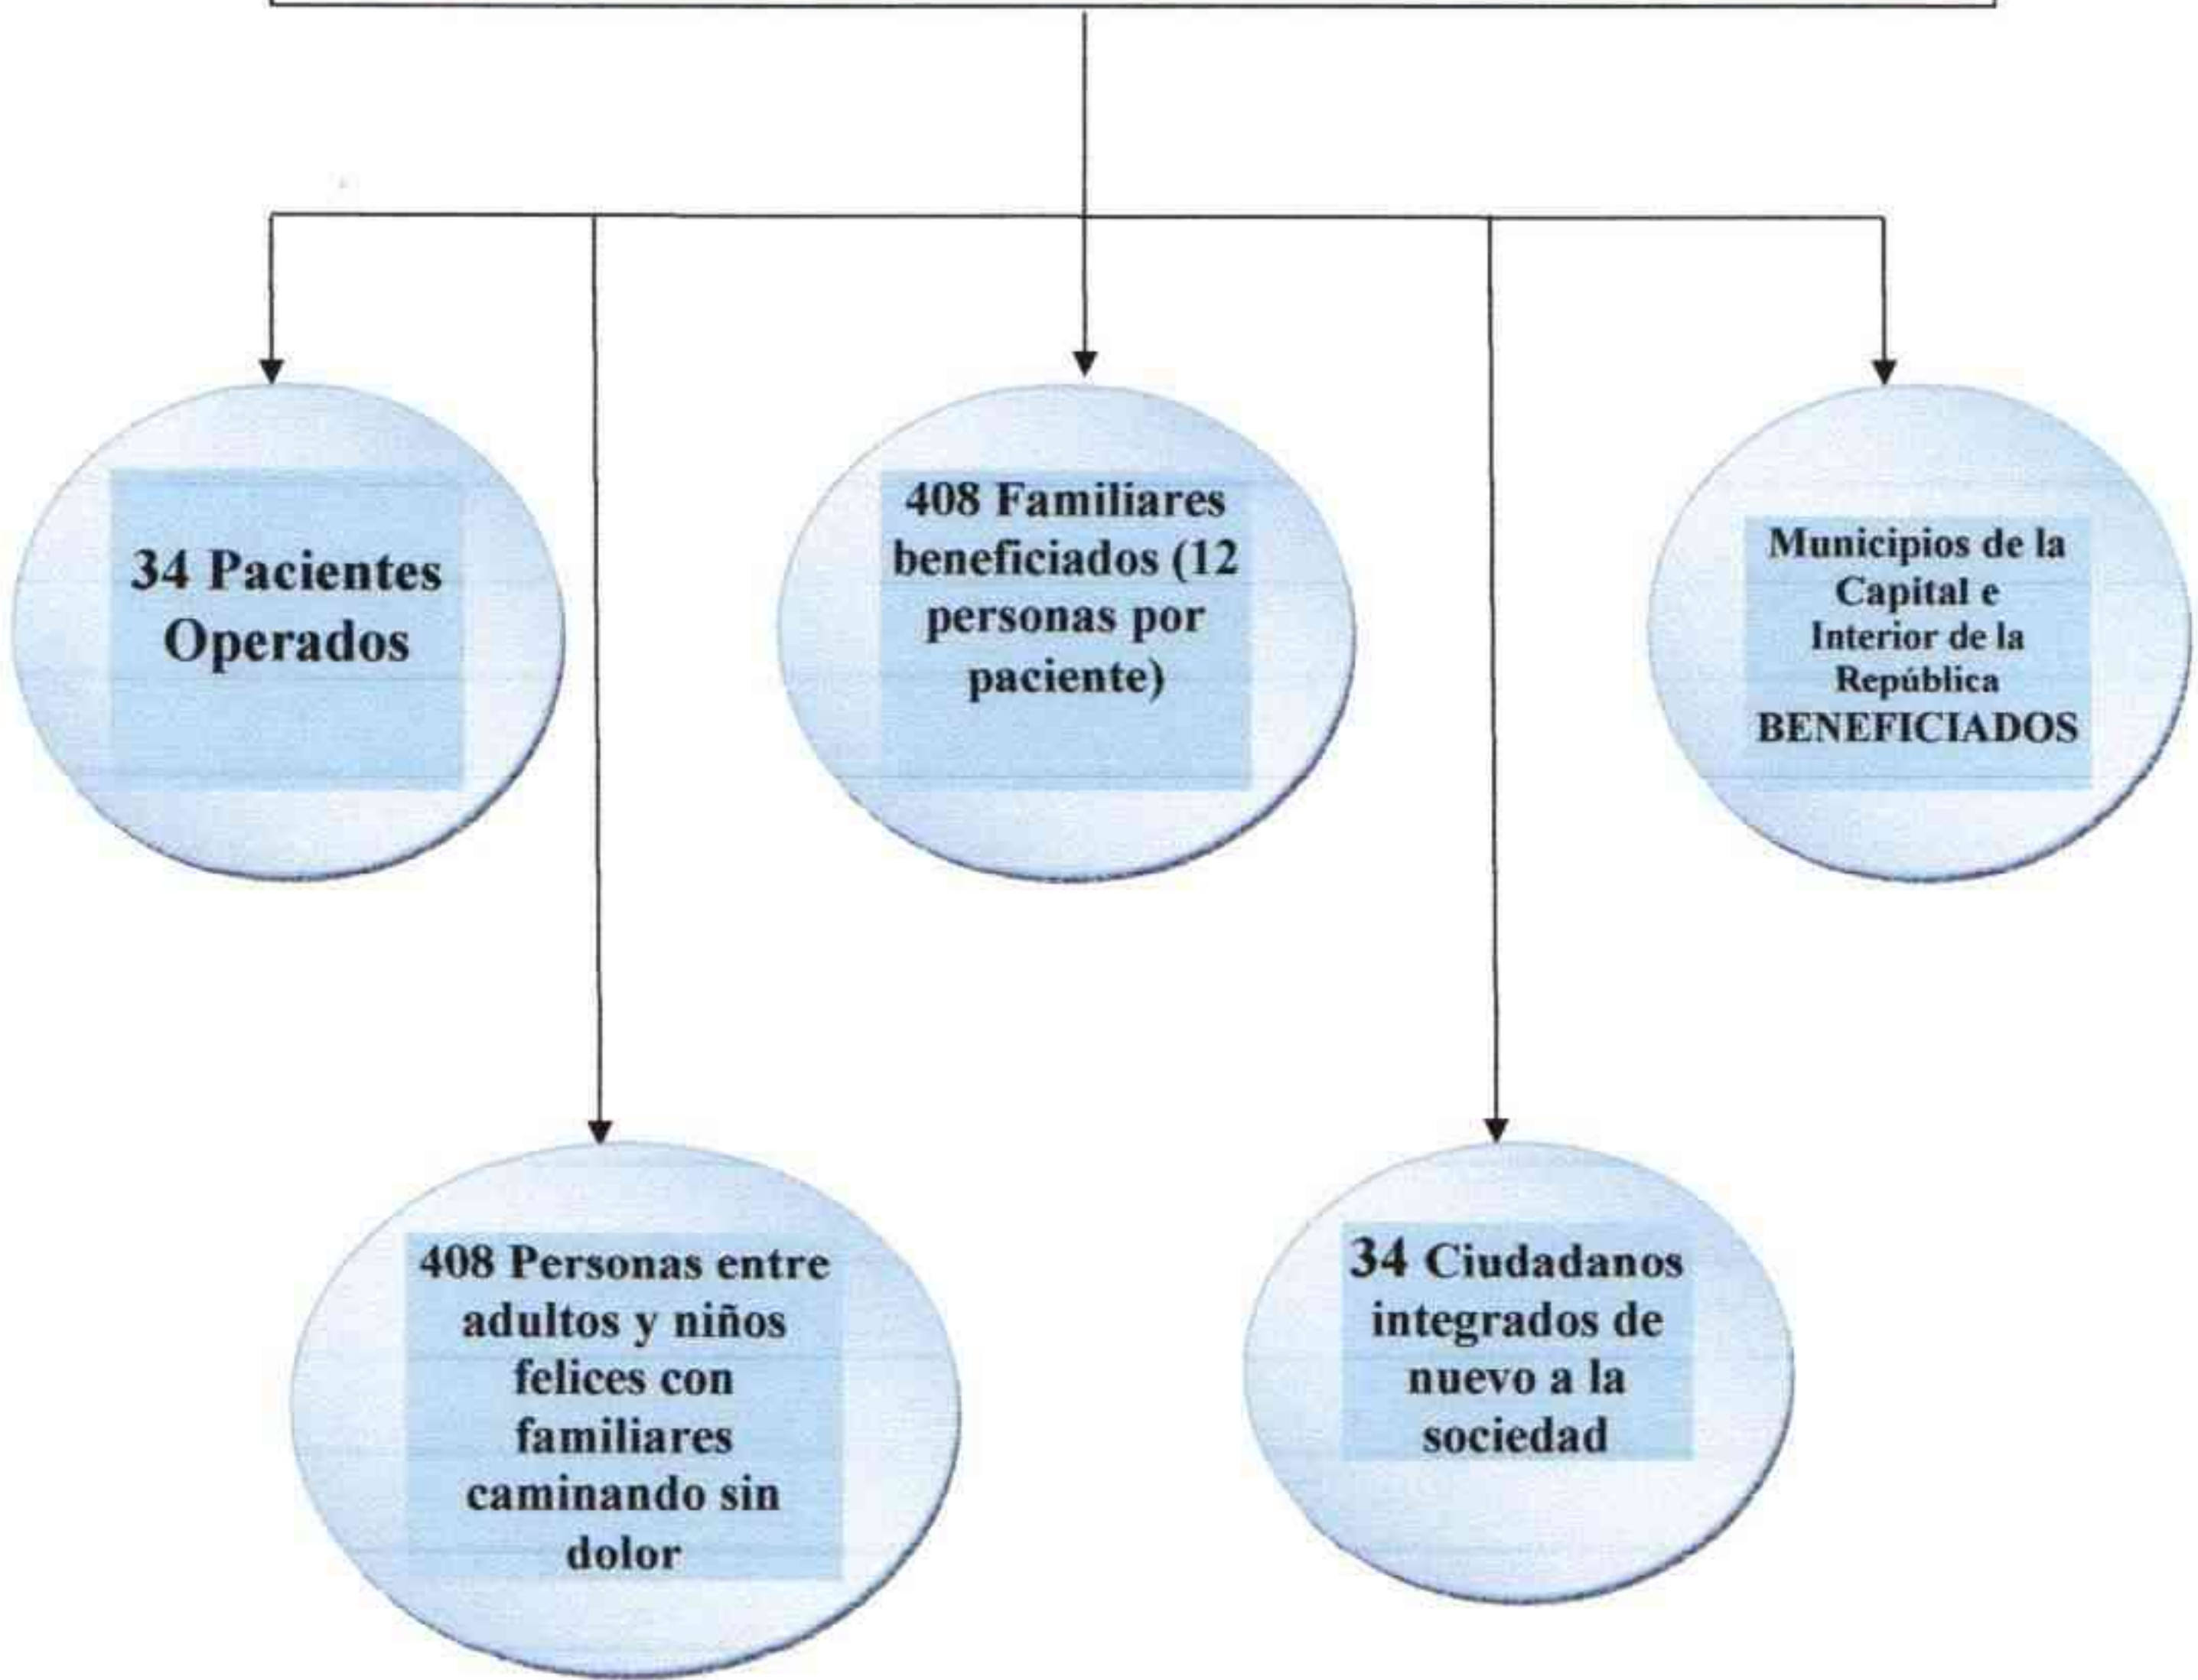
34 Pacientes Operados

408 Familiares beneficiados (12 personas por paciente)

Municipios de la Capital e Interior de la República BENEFICIADOS

408 Personas entre adultos y niños felices con familiares caminando sin dolor

34 Ciudadanos integrados de nuevo a la sociedad